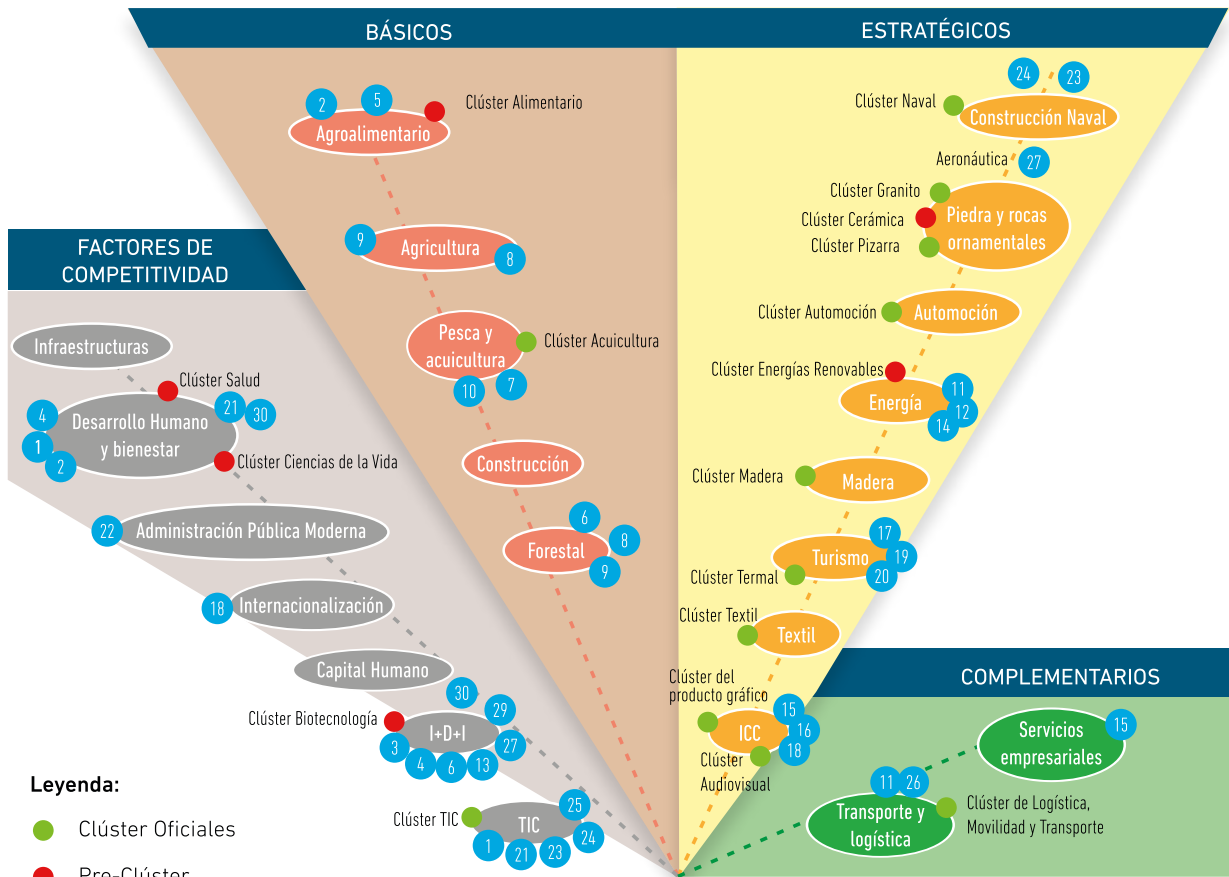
BÁSICOS

ESTRATÉGICOS

2 5 Clúster Alimentario
Agroalimentario

9 Agricultura 8

Pesca y acuicultura Clúster Acuicultura
10 7

Construcción

6 8
Forestal
9

24 23
Clúster Naval Construcción Naval
Aeronáutica 27
Clúster Granito
Clúster Cerámica Piedra y rocas ornamentales
Clúster Pizarra

Clúster Automoción Automoción

Clúster Energías Renovables
Energía 11 12 14

Clúster Madera Madera

17
Turismo 19
Clúster Termal 20

Clúster Textil
Textil

Clúster del producto gráfico
15
ICC 16
18
Clúster Audiovisual

FACTORES DE COMPETITIVIDAD

Infraestructuras
Clúster Salud
4 Desarrollo Humano y bienestar 21 30
1 2
Clúster Ciencias de la Vida

22 Administración Pública Moderna

18 Internacionalización

Capital Humano

30
Clúster Biotecnología 29
I+D+I
3 27
4 6 13

Clúster TIC 25
TIC
1 21 23 24

COMPLEMENTARIOS

Servicios empresariales 15

11 26
Transporte y logística Clúster de Logística, Movilidad y Transporte

Leyenda:
Clúster Oficiales
Pre-Clúster